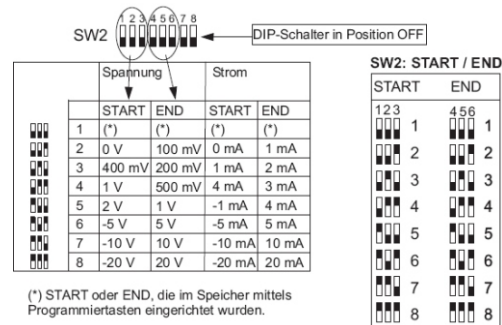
SW2 1 2 3 4 5 6 7 8

DIP-Schalter in Position OFF

| | Spannung | | Strom | |
|---|---|---|---|---|
| | START | END | START | END |
| 1 | (*) | (*) | (*) | (*) |
| 2 | 0 V | 100 mV | 0 mA | 1 mA |
| 3 | 400 mV | 200 mV | 1 mA | 2 mA |
| 4 | 1 V | 500 mV | 4 mA | 3 mA |
| 5 | 2 V | 1 V | -1 mA | 4 mA |
| 6 | -5 V | 5 V | -5 mA | 5 mA |
| 7 | -10 V | 10 V | -10 mA | 10 mA |
| 8 | -20 V | 20 V | -20 mA | 20 mA |

(*) START oder END, die im Speicher mittels Programmiertasten eingerichtet wurden.

SW2: START / END

| START | END |
|---|---|
| 1 2 3 | 4 5 6 |
| 1 | 1 |
| 2 | 2 |
| 3 | 3 |
| 4 | 4 |
| 5 | 5 |
| 6 | 6 |
| 7 | 7 |
| 8 | 8 |